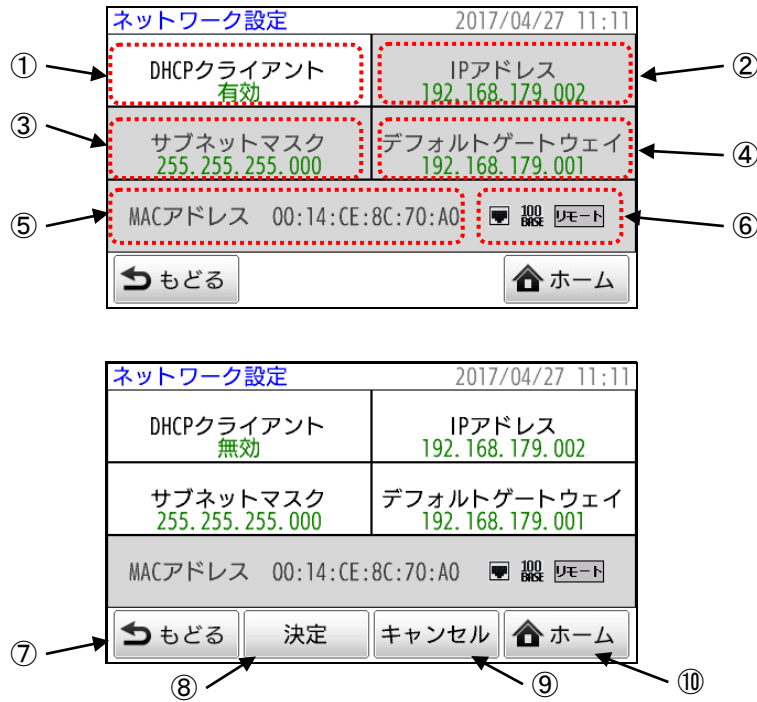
ネットワーク設定 2017/04/27 11:11

①
DHCPクライアント
有効

②
IPアドレス
192.168.179.002

③
サブネットマスク
255.255.255.000

④
デフォルトゲートウェイ
192.168.179.001

⑤
MACアドレス 00:14:CE:8C:70:A0

⑥
100 BASE リモート

もどる
ホーム

ネットワーク設定 2017/04/27 11:11

DHCPクライアント
無効

IPアドレス
192.168.179.002

サブネットマスク
255.255.255.000

デフォルトゲートウェイ
192.168.179.001

MACアドレス 00:14:CE:8C:70:A0 100 BASE リモート

⑦
もどる
決定
キャンセル
ホーム

⑧ ⑨ ⑩